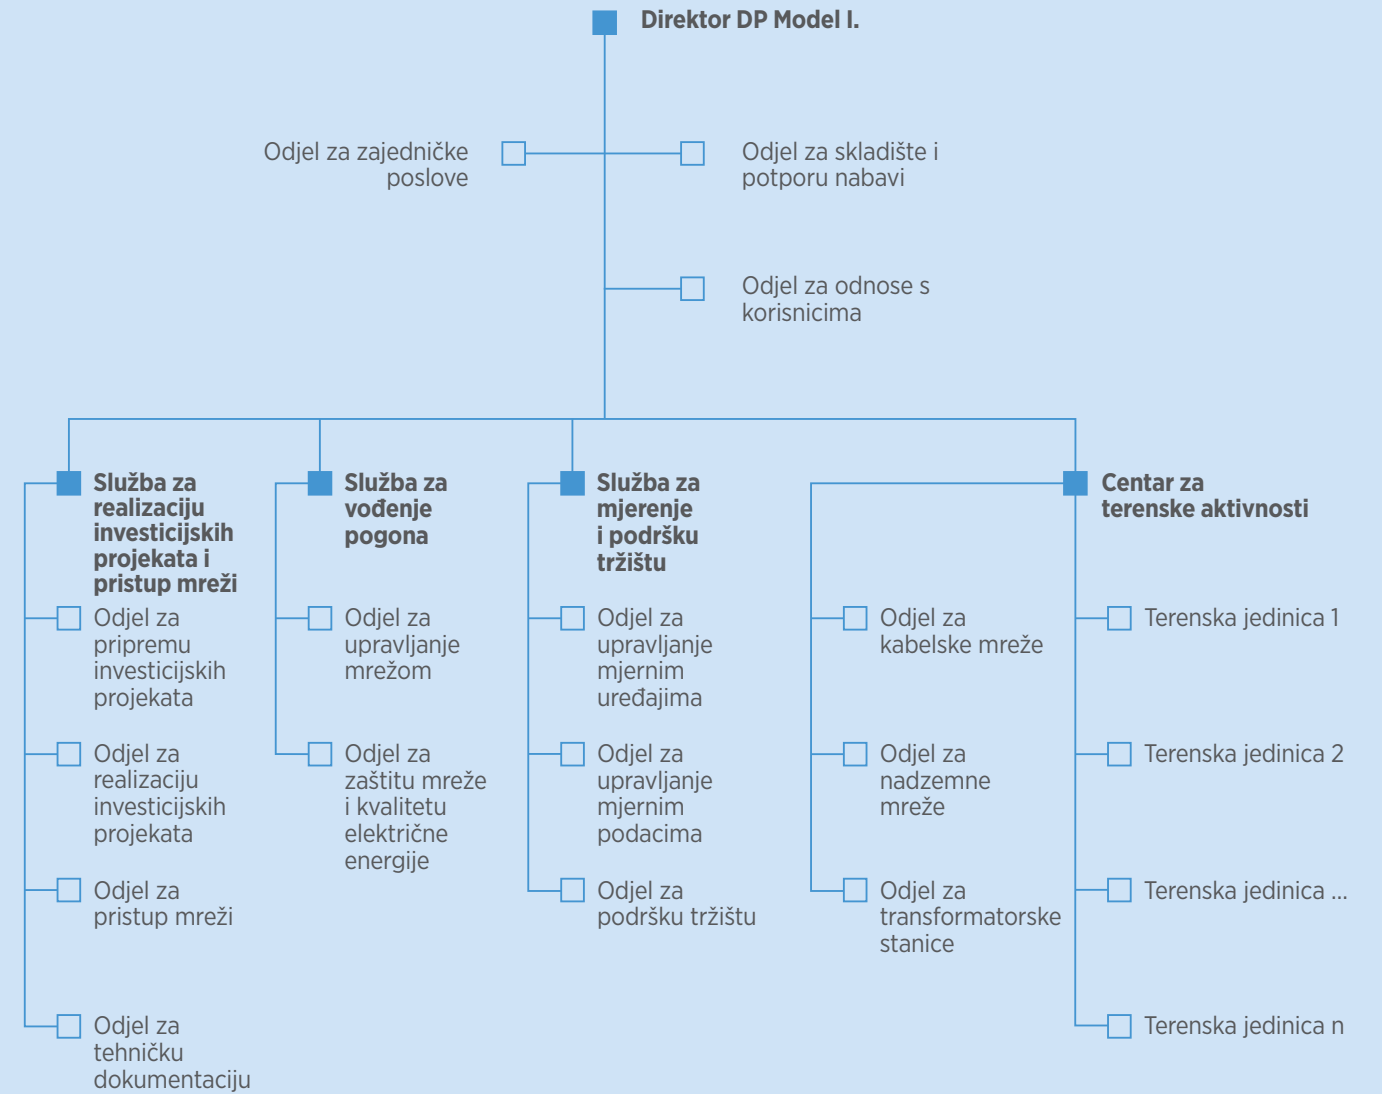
Direktor DP Model I.

Odjel za zajedničke poslove

Odjel za skladište i potporu nabavi

Odjel za odnose s korisnicima

Služba za realizaciju investicijskih projekata i pristup mreži

Odjel za pripremu investicijskih projekata

Odjel za realizaciju investicijskih projekata

Odjel za pristup mreži

Odjel za tehničku dokumentaciju

Služba za vođenje pogona

Odjel za upravljanje mrežom

Odjel za zaštitu mreže i kvalitetu električne energije

Služba za mjerenje i podršku tržištu

Odjel za upravljanje mjernim uređajima

Odjel za upravljanje mjernim podacima

Odjel za podršku tržištu

Odjel za kabelske mreže

Odjel za nadzemne mreže

Odjel za transformatorske stanice

Centar za terenske aktivnosti

Terenska jedinica 1

Terenska jedinica 2

Terenska jedinica ...

Terenska jedinica n